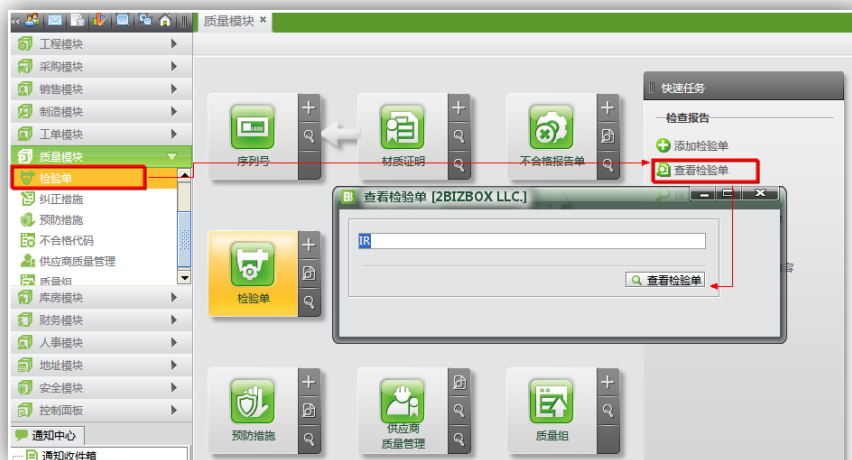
质量模块 ×

工程模块
采购模块
销售模块
制造模块
工单模块
质量模块
检验单
纠正措施
预防措施
不合格代码
供应商质量管理
质量组
库房模块
财务模块
人事模块
地址模块
安全模块
控制面板

通知中心
通知收件箱

序列号
材质证明
不合格报告单
检验单
预防措施
供应商 质量管理
质量组

快速任务
检查报告
添加检验单
查看检验单

查看检验单 [2BIZBOX LLC.]
IR
查看检验单